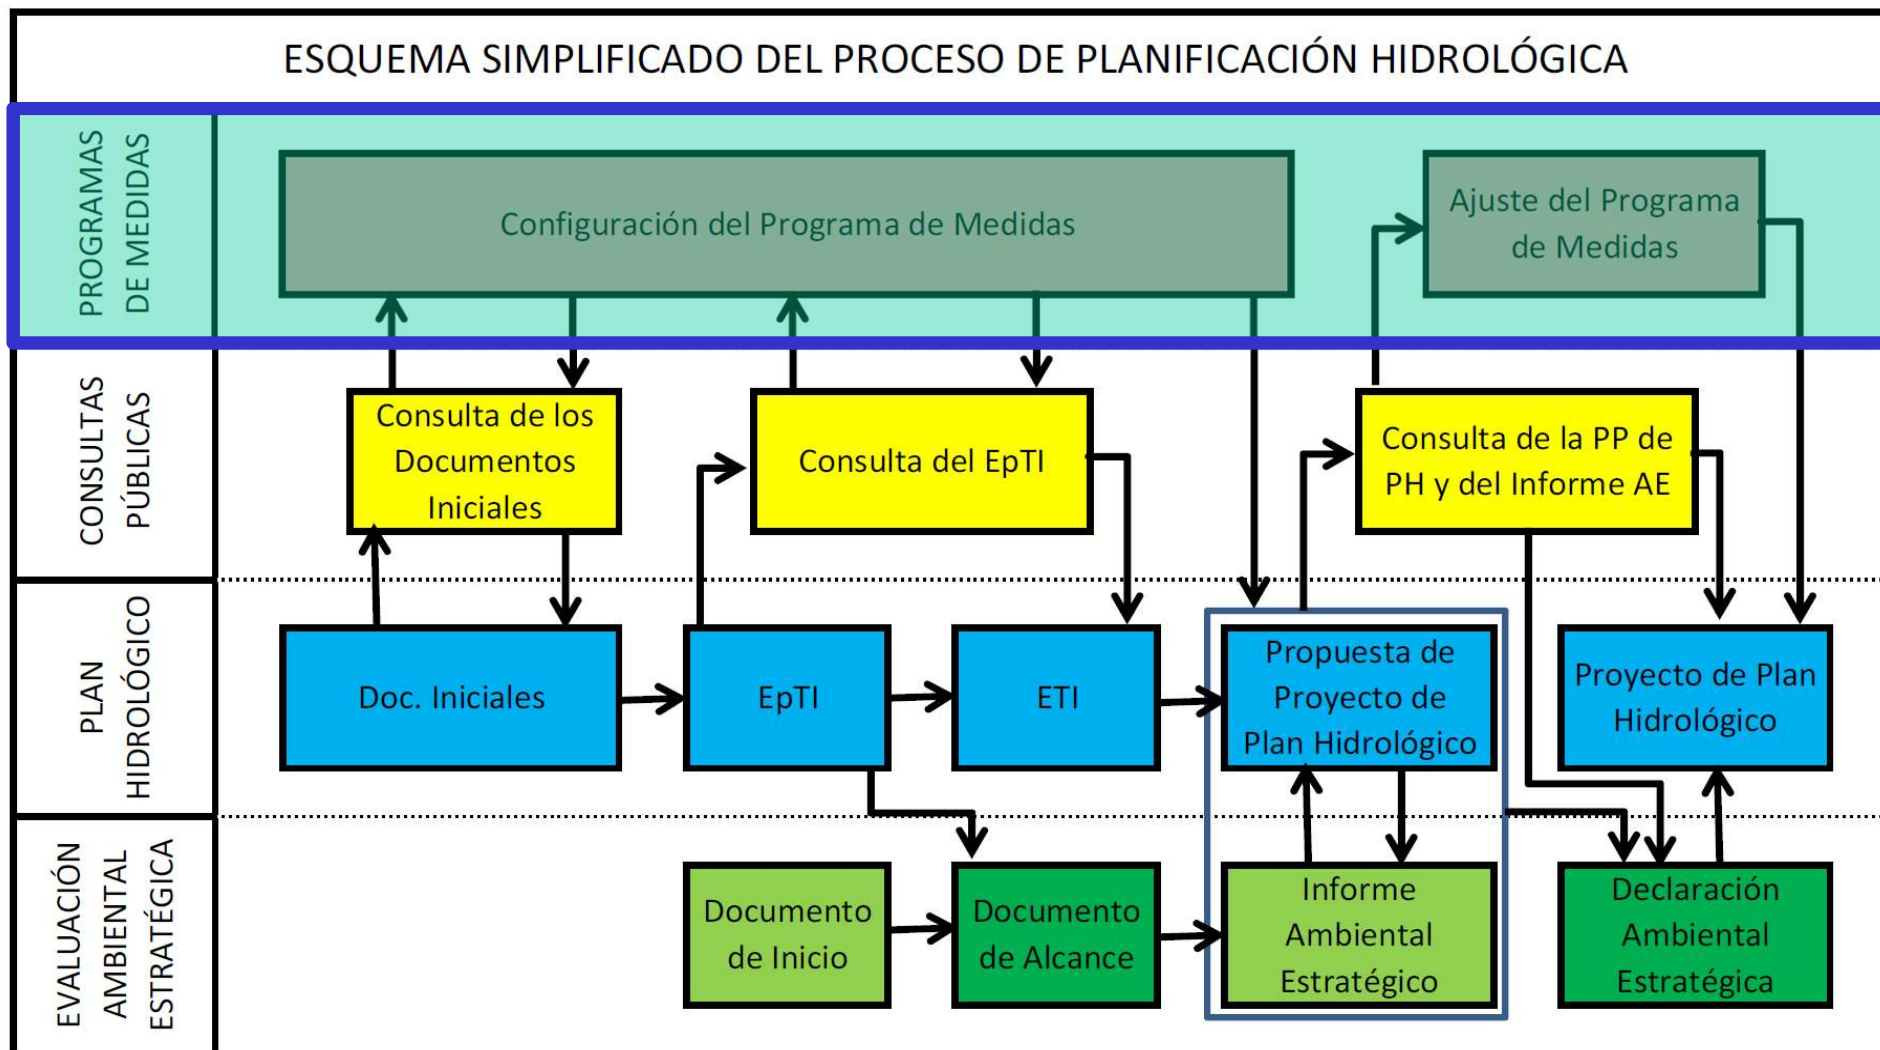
ESQUEMA SIMPLIFICADO DEL PROCESO DE PLANIFICACIÓN HIDROLÓGICA

PROGRAMAS DE MEDIDAS

Configuración del Programa de Medidas

Ajuste del Programa de Medidas

CONSULTAS PÚBLICAS

Consulta de los Documentos Iniciales

Consulta del EpTI

Consulta de la PP de PH y del Informe AE

PLAN HIDROLÓGICO

Doc. Iniciales

EpTI

ETI

Propuesta de Proyecto de Plan Hidrológico

Proyecto de Plan Hidrológico

EVALUACIÓN AMBIENTAL ESTRATÉGICA

Documento de Inicio

Documento de Alcance

Informe Ambiental Estratégico

Declaración Ambiental Estratégica